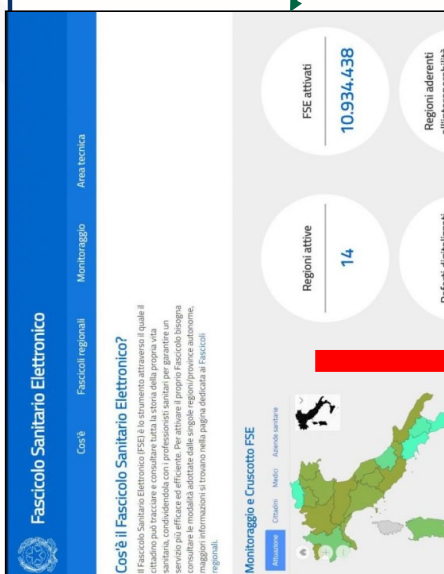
Fascicolo Sanitario Elettronico

Cos'è Fascicoli regionali Monitoraggio Area tecnica

Cos'è il Fascicolo Sanitario Elettronico?

Il Fascicolo Sanitario Elettronico (FSE) è lo strumento attraverso il quale il cittadino può tracciare e consultare tutta la storia della propria vita sanitaria, condividendola con i professionisti sanitari per garantire un servizio più efficace ed efficiente. Per attivare il proprio Fascicolo bisogna consultare le modalità adottate dalle singole regioni/province autonome, maggiori informazioni si trovano nella pagina dedicata ai Fascicoli regionali.

Monitoraggio e Cruscotto FSE

Attuazione Cittadini Medici Aziende sanitarie

Regioni attive
14

FSE attivati
10.934.438

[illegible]

Regioni aderenti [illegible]